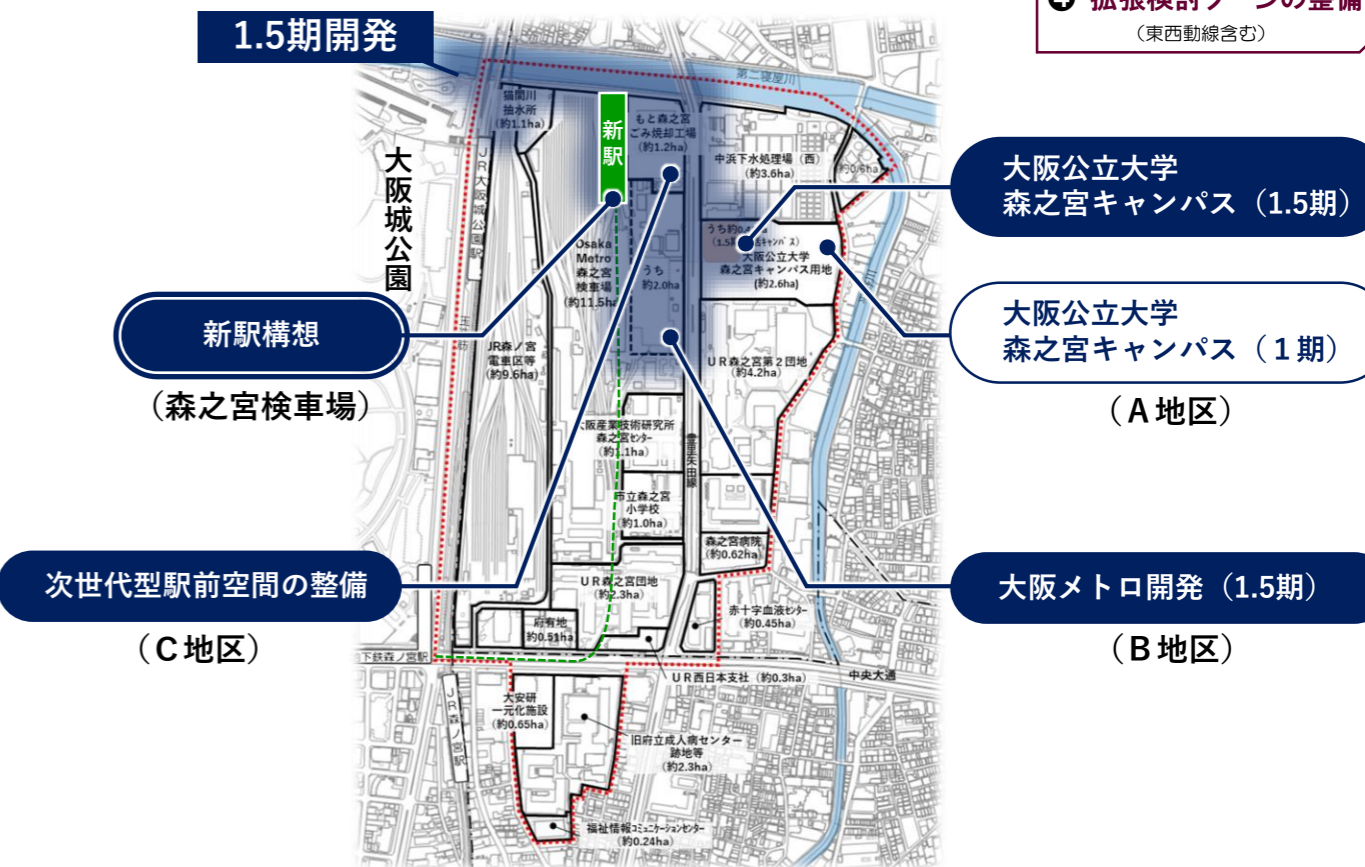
1.5期開発

❹ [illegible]
（東西動線含む）

第二寝屋川

猫間川抽水所（約1.1ha）

新駅

もと森之宮ごみ焼却工場（約1.2ha）

中浜下水処理場（西）（約3.6ha）

（約0.6ha）

大阪城公園

JR大阪環状線

大阪公立大学
森之宮キャンパス（1.5期）

うち約0.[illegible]（1.5期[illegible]キャンパス）

大阪公立大学森之宮キャンパス用地（約2.6ha）

Osaka Metro森之宮検車場（約11.5ha）

うち約2.0ha

大阪公立大学
森之宮キャンパス（１期）

新駅構想

JR森ノ宮電車区等（約9.6ha）

ＵＲ森之宮第２団地（約4.2ha）

（森之宮検車場）

（Ａ地区）

大阪産業技術研究所森之宮センター（約1.1ha）

市立森之宮小学校（約1.0ha）

森之宮病院（約0.62ha）

次世代型駅前空間の整備

ＵＲ森之宮団地（約2.3ha）

大阪メトロ開発（1.5期）

赤十字血液センター（約0.45ha）

府有地（約0.51ha）

（Ｃ地区）

（Ｂ地区）

地下鉄森ノ宮駅

ＵＲ西日本支社（約0.3ha）

中央大通

JR森ノ宮駅

大安研一元化施設（約0.65ha）

旧府立成人病センター跡地等（約2.3ha）

福祉情報コミュニケーションセンター（約0.24ha）